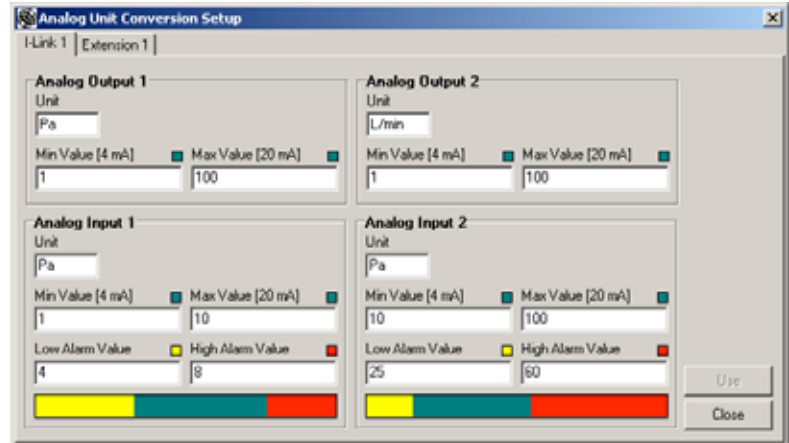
Analog Unit Conversion Setup

I-Link 1 | Extension 1

Analog Output 1
Unit
Pa
Min Value [4 mA]
1
Max Value [20 mA]
100

Analog Output 2
Unit
L/min
Min Value [4 mA]
1
Max Value [20 mA]
100

Analog Input 1
Unit
Pa
Min Value [4 mA]
1
Max Value [20 mA]
10
Low Alarm Value
4
High Alarm Value
8

Analog Input 2
Unit
Pa
Min Value [4 mA]
10
Max Value [20 mA]
100
Low Alarm Value
25
High Alarm Value
60

Use
Close